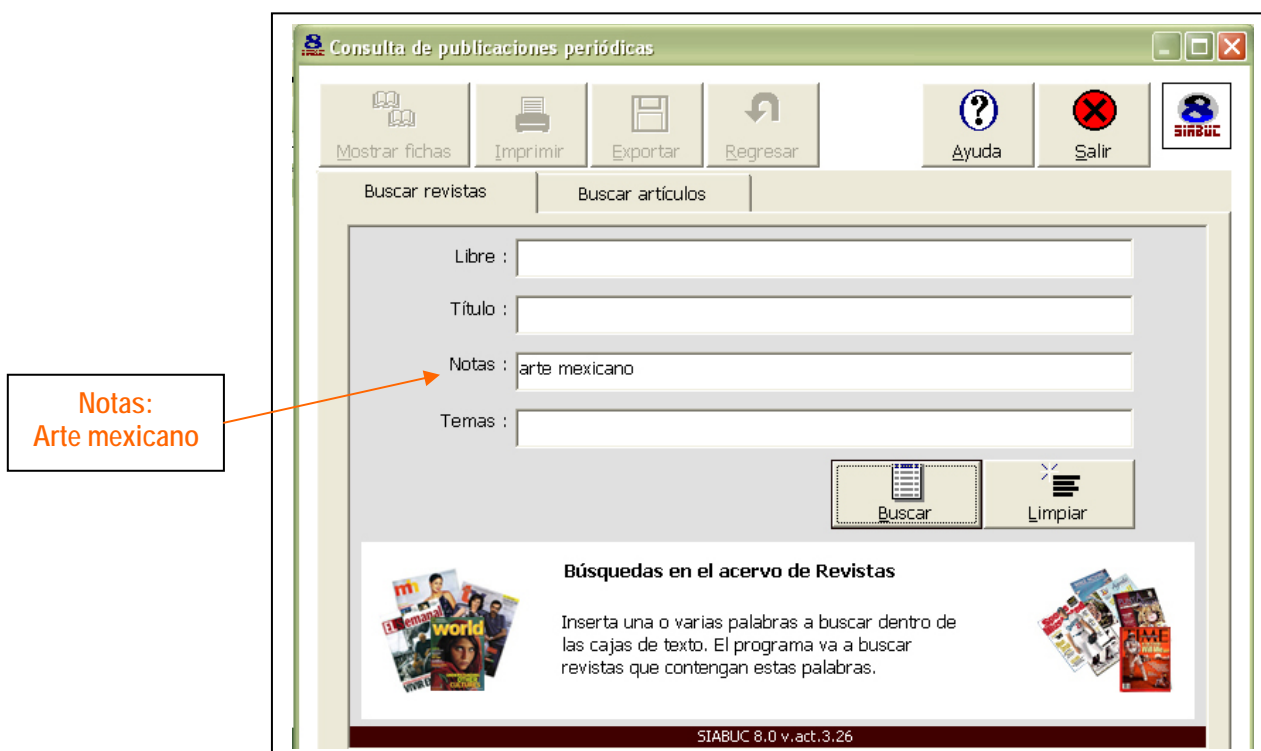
Consulta de publicaciones periódicas

Mostrar fichas
Imprimir
Exportar
Regresar
Ayuda
Salir
SIABUC

Buscar revistas
Buscar artículos

Libre :
Título :
Notas : arte mexicano
Temas :

Notas:
Arte mexicano

Buscar
Limpiar

Búsquedas en el acervo de Revistas

Inserta una o varias palabras a buscar dentro de las cajas de texto. El programa va a buscar revistas que contengan estas palabras.

world
TIME

SIABUC 8.0 v.act.3.26